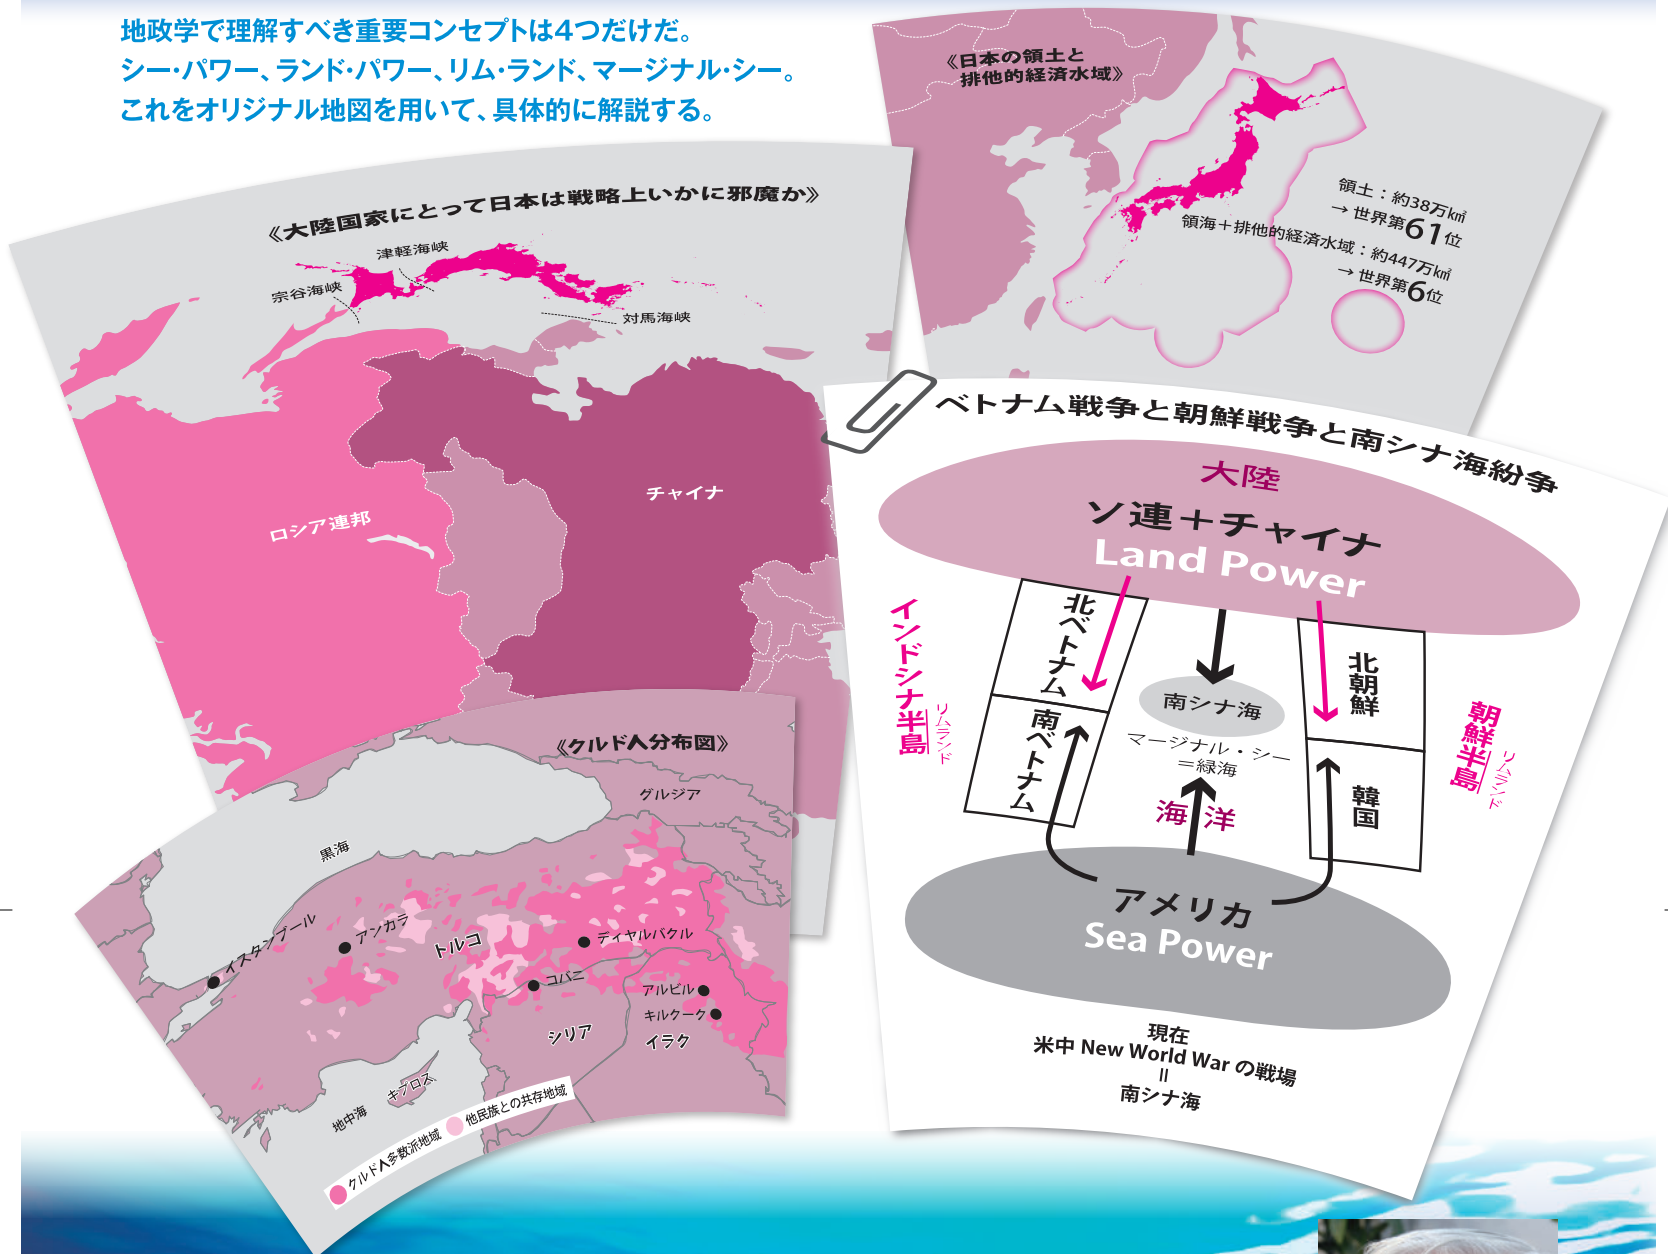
地政学で理解すべき重要コンセプトは4つだけだ。
シー・パワー、ランド・パワー、リム・ランド、マージナル・シー。
これをオリジナル地図を用いて、具体的に解説する。

《日本の領土と排他的経済水域》

領土：約38万km²
→ 世界第61位
領海＋排他的経済水域：約447万km²
→ 世界第6位

《大陸国家にとって日本は戦略上いかに邪魔か》

津軽海峡
宗谷海峡
対馬海峡
ロシア連邦
チャイナ

ベトナム戦争と朝鮮戦争と南シナ海紛争

大陸
ソ連＋チャイナ
Land Power

インドシナ半島
リムランド
北ベトナム
南ベトナム
南シナ海
マージナル・シー
＝緑海
海洋
北朝鮮
韓国
朝鮮半島
リムランド

アメリカ
Sea Power

現在
米中 New World War の戦場
＝
南シナ海

《クルド人分布図》

グルジア
黒海
イスタンブール
アンカラ
トルコ
ディヤルバクル
コバニ
アルビル
キルクーク
シリア
イラク
キプロス
地中海
クルド人多数派地域
他民族との共存地域